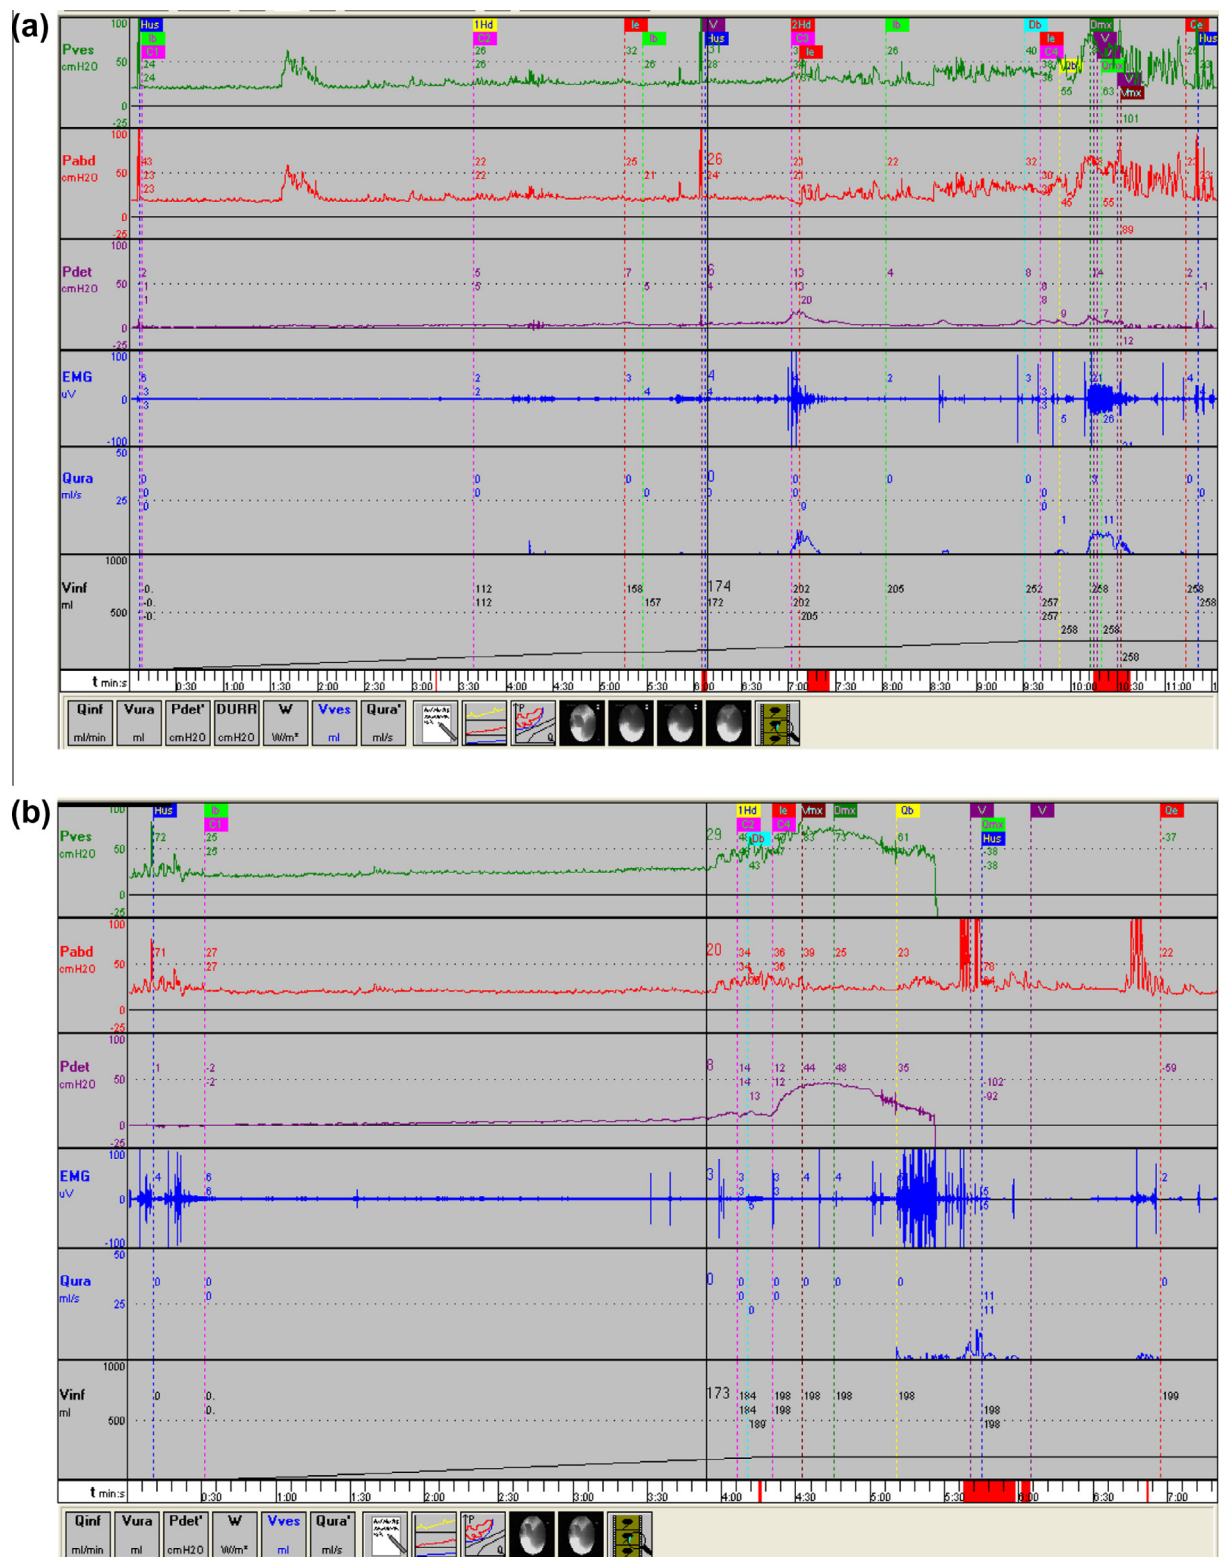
(a)

Pves cmH2O 100 50 0 -25
Hus Ib C1 24 24 1Hd C2 26 26 Ie 32 Ib 26 V Hus 31 28 2Hd C3 Ie 26 Ib 26 Db 40 Ie C4 Qb 55 Dmx V Vmx 63 101 Ce Hus

Pabd cmH2O 100 50 0 -25
43 23 23 22 22 25 21 26 24 23 22 32 30 45 55 89

Pdet cmH2O 100 50 0 -25
2 1 1 5 5 7 5 6 4 13 13 20 4 8 8 9 14 7 12 2

EMG uV 100 0 -100
5 3 3 2 2 3 4 4 3 2 3 3 5 26 4

Qura ml/s 50 25
0 0 0 0 0 0 0 0 0 9 0 0 0 1 11 0

Vinf ml 1000 500
-0. -0. -0. 112 112 158 157 174 172 202 202 205 205 252 257 257 258 258 258 258 258

t min:s 0:30 1:00 1:30 2:00 2:30 3:00 3:30 4:00 4:30 5:00 5:30 6:00 6:30 7:00 7:30 8:00 8:30 9:00 9:30 10:00 10:30 11:00

Qinf ml/min | Vura ml | Pdet' cmH2O | DURR cmH2O | W W/m² | Vves ml | Qura' ml/s

(b)

Pves cmH2O 100 50 0 -25
Hus 72 Ib C1 25 29 1Hd C2 Db 46 43 Ie C3 47 Vmx 53 Dmx 73 Qb 61 V Dmx Hus -38 V Qe -37

Pabd cmH2O 100 50 0 -25
71 27 27 20 34 34 36 36 39 25 23 78 22

Pdet cmH2O 100 50 0 -25
1 -2 -2 8 14 14 13 12 12 44 48 35 -102 -92 -59

EMG uV 100 0 -100
4 6 6 3 3 3 5 3 3 4 4 5 5 2

Qura ml/s 50 25
0 0 0 0 0 0 0 0 0 0 0 11 11 0

Vinf ml 1000 500
0 0. 0. 173 184 184 189 198 198 198 198 198 198 198 199

t min:s 0:30 1:00 1:30 2:00 2:30 3:00 3:30 4:00 4:30 5:00 5:30 6:00 6:30 7:00

Qinf ml/min | Vura ml | Pdet' cmH2O | W W/m² | Vves ml | Qura' ml/s